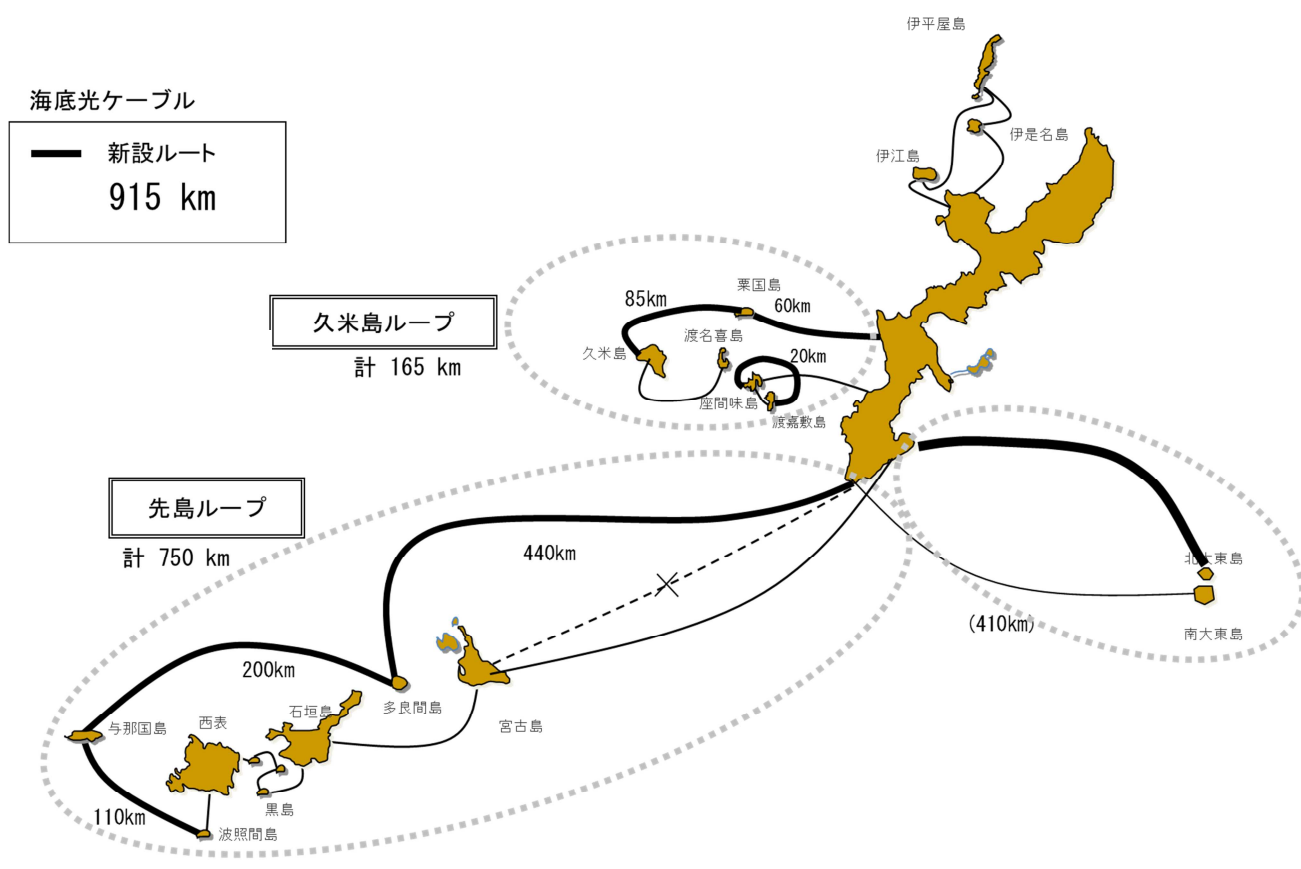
海底光ケーブル

新設ルート

915 km

伊平屋島

伊是名島

伊江島

久米島ループ

計 165 km

85km

粟国島

60km

渡名喜島

久米島

20km

座間味島

渡嘉敷島

先島ループ

計 750 km

440km

北大東島

(410km)

南大東島

200km

多良間島

宮古島

与那国島

西表

石垣島

黒島

110km

波照間島